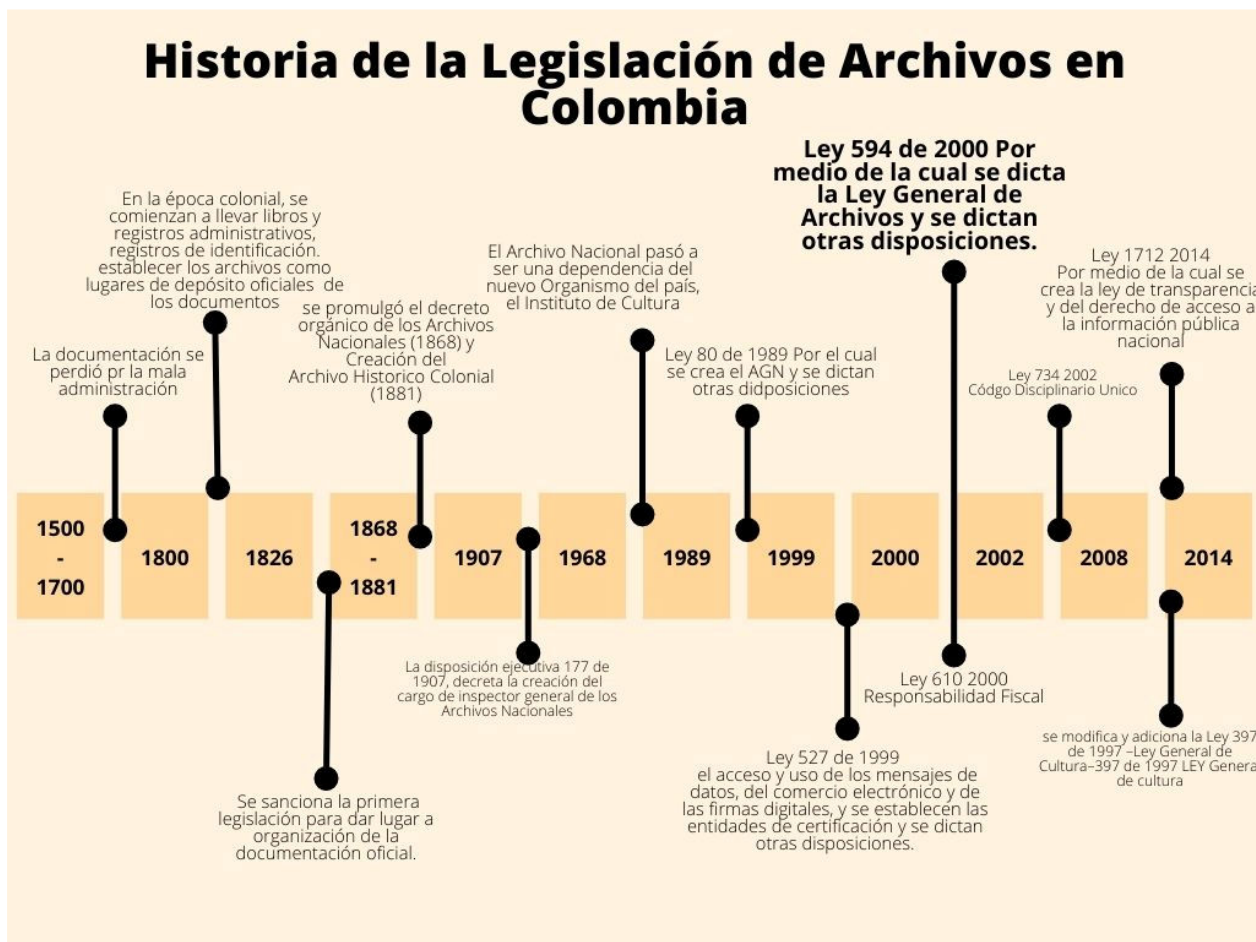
Historia de la Legislación de Archivos en Colombia

En la época colonial, se comienzan a llevar libros y registros administrativos, registros de identificación. establecer los archivos como lugares de depósito oficiales de los documentos

La documentación se perdió pr la mala administración

se promulgó el decreto orgánico de los Archivos Nacionales (1868) y Creación del Archivo Historico Colonial (1881)

El Archivo Nacional pasó a ser una dependencia del nuevo Organismo del país, el Instituto de Cultura

Ley 80 de 1989 Por el cual se crea el AGN y se dictan otras didposiciones

Ley 594 de 2000 Por medio de la cual se dicta la Ley General de Archivos y se dictan otras disposiciones.

Ley 734 2002 Códgo Disciplinario Unico

Ley 1712 2014 Por medio de la cual se crea la ley de transparencia y del derecho de acceso a la información pública nacional

1500 - 1700

1800

1826

1868 - 1881

1907

1968

1989

1999

2000

2002

2008

2014

Se sanciona la primera legislación para dar lugar a organización de la documentación oficial.

La disposición ejecutiva 177 de 1907, decreta la creación del cargo de inspector general de los Archivos Nacionales

Ley 527 de 1999 el acceso y uso de los mensajes de datos, del comercio electrónico y de las firmas digitales, y se establecen las entidades de certificación y se dictan otras disposiciones.

Ley 610 2000 Responsabilidad Fiscal

se modifica y adiciona la Ley 397 de 1997 –Ley General de Cultura–397 de 1997 LEY General de cultura